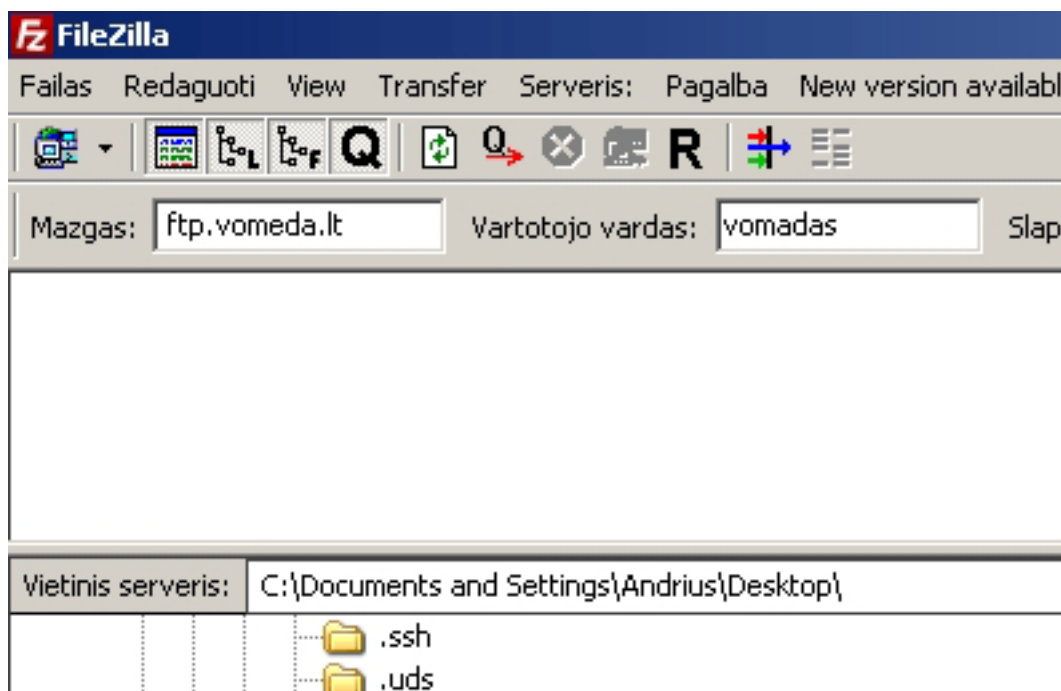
FileZilla

Failas Redaguoti View Transfer Serveris: Pagalba New version availabl

R

Mazgas: ftp.vomeda.lt Vartotojo vardas: vomadas Slap

Vietinis serveris: C:\Documents and Settings\Andrius\Desktop\

.ssh
.uds